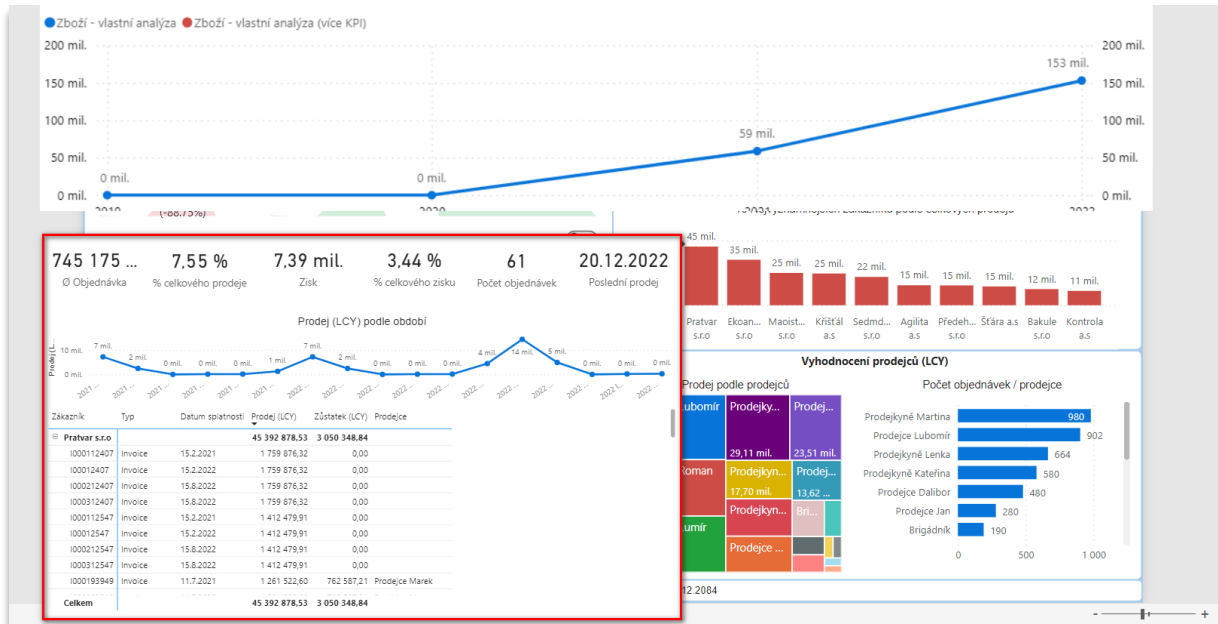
Zboží - vlastní analýza  Zboží - vlastní analýza (více KPI)

200 mil.
150 mil.
100 mil.
50 mil.
0 mil.

0 mil.
0 mil.
59 mil.
153 mil.

200 mil.
150 mil.
100 mil.
50 mil.
0 mil.

745 175 ...
Ø Objednávka

7,55 %
% celkového prodeje

7,39 mil.
Zisk

3,44 %
% celkového zisku

61
Počet objednávek

20.12.2022
Poslední prodej

Prodej (LCY) podle období

10 mil.
0 mil.
7 mil. 2 mil. 0 mil. 0 mil. 0 mil. 1 mil. 7 mil. 2 mil. 0 mil. 0 mil. 0 mil. 4 mil. 14 mil. 5 mil. 0 mil. 0 mil. 0 mil.

| Zákazník | Typ | Datum splatnosti | Prodej (LCY) | Zůstatek (LCY) | Prodejce |
|---|---|---|---|---|---|
| ⊟ Pratvar s.r.o | | | 45 392 878,53 | 3 050 348,84 | |
| I000112407 | Invoice | 15.2.2021 | 1 759 876,32 | 0,00 | |
| I00012407 | Invoice | 15.2.2022 | 1 759 876,32 | 0,00 | |
| I000212407 | Invoice | 15.8.2021 | 1 759 876,32 | 0,00 | |
| I000312407 | Invoice | 15.8.2022 | 1 759 876,32 | 0,00 | |
| I000112547 | Invoice | 15.2.2021 | 1 412 479,91 | 0,00 | |
| I00012547 | Invoice | 15.2.2022 | 1 412 479,91 | 0,00 | |
| I000212547 | Invoice | 15.8.2021 | 1 412 479,91 | 0,00 | |
| I000312547 | Invoice | 15.8.2022 | 1 412 479,91 | 0,00 | |
| I000193949 | Invoice | 11.7.2021 | 1 261 522,60 | 762 587,21 | Prodejce Marek |
| Celkem | | | 45 392 878,53 | 3 050 348,84 | |

45 mil. 35 mil. 25 mil. 25 mil. 22 mil. 15 mil. 15 mil. 15 mil. 12 mil. 11 mil.
Pratvar s.r.o  Ekoan... s.r.o  Maoist... s.r.o  Křišťál a.s  Sedmd... s.r.o  Agilita a.s  Předeh... s.r.o  Štăra a.s  Bakule s.r.o  Kontrola a.s

Vyhodnocení prodejců (LCY)

Prodej podle prodejců
Lubomír  Prodejky...  Prodej...
29,11 mil.  23,51 mil.
Roman  Prodejkyn...  Prodej...
17,70 mil.  13,62 ...
Prodejkyn...  Bri...
Lumír  Prodejce ...

Počet objednávek / prodejce
Prodejkyně Martina 980
Prodejce Lubomír 902
Prodejkyně Lenka 664
Prodejkyně Kateřina 580
Prodejce Dalibor 480
Prodejce Jan 280
Brigádník 190
0  500  1 000

12.2084